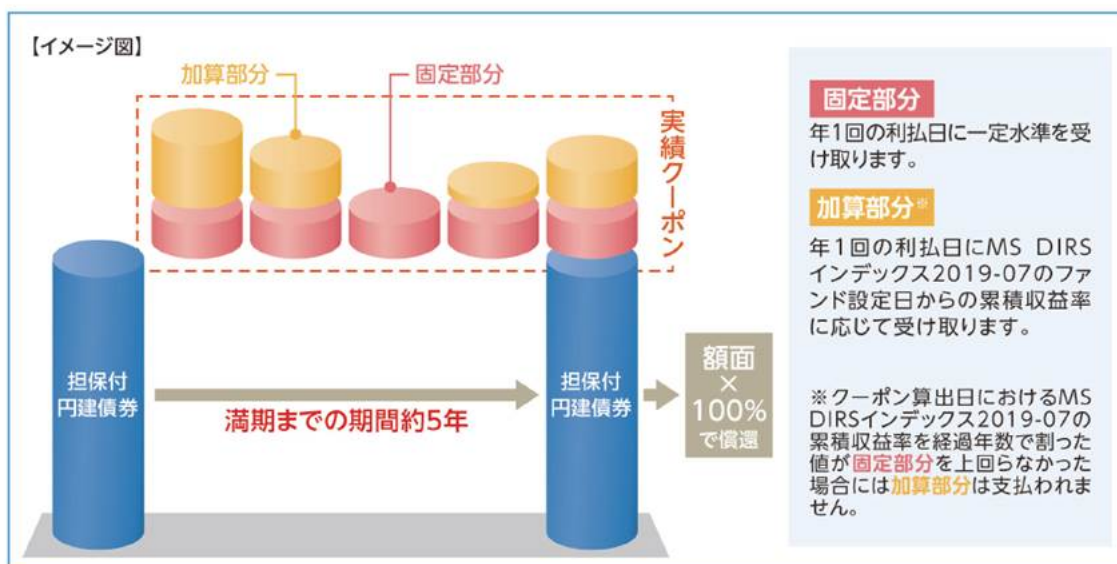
【イメージ図】

加算部分

固定部分

実績クーポン

担保付円建債券

満期までの期間約5年

担保付円建債券

額面×100%で償還

固定部分

年1回の利払日に一定水準を受け取ります。

加算部分※

年1回の利払日にMS DIRSインデックス2019-07のファンド設定日からの累積収益率に応じて受け取ります。

※クーポン算出日におけるMS DIRSインデックス2019-07の累積収益率を経過年数で割った値が固定部分を上回らなかった場合には加算部分は支払われません。